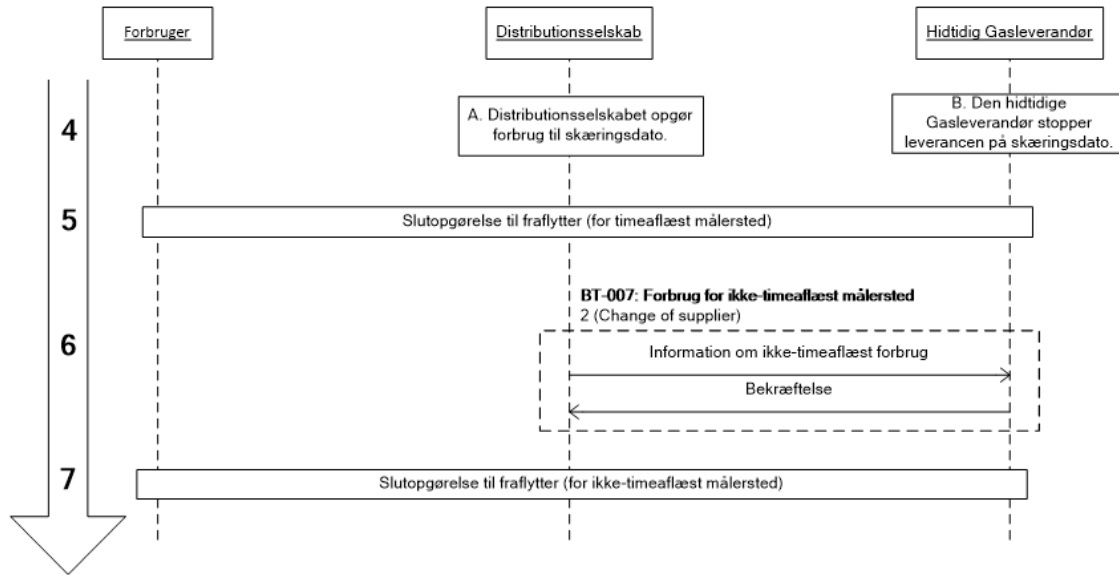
Forbruger

Distributionsselskab

Hidtidig Gasleverandør

4

A. Distributionsselskabet opgør forbrug til skæringsdato.

B. Den hidtidige Gasleverandør stopper leverancen på skæringsdato.

5

Slutopgørelse til fraflytter (for timeaflæst målersted)

BT-007: Forbrug for ikke-timeaflæst målersted
2 (Change of supplier)

6

Information om ikke-timeaflæst forbrug

Bekræftelse

7

Slutopgørelse til fraflytter (for ikke-timeaflæst målersted)